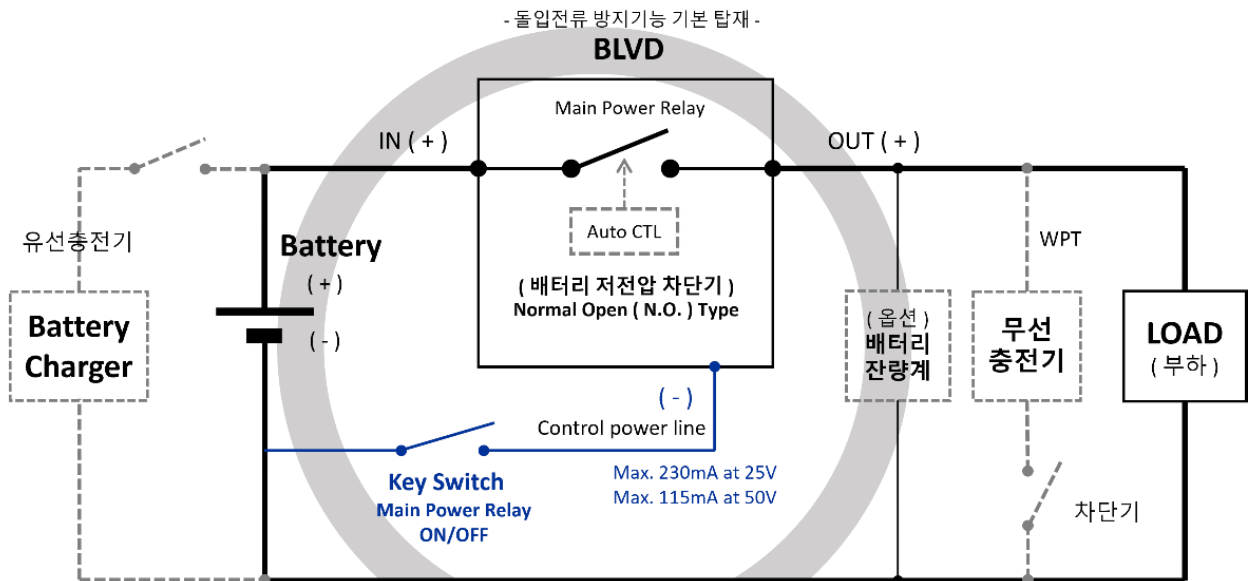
- 돌입전류 방지기능 기본 탑재 -

BLVD

Main Power Relay

IN ( + )

OUT ( + )

Auto CTL

유선충전기

Battery

( + )

( - )

Battery Charger

( 배터리 저전압 차단기 )
Normal Open ( N.O. ) Type

WPT

( 옵션 )
배터리
잔량계

무선
충전기

LOAD
( 부하 )

( - )

Control power line

Key Switch
Main Power Relay
ON/OFF

Max. 230mA at 25V
Max. 115mA at 50V

차단기